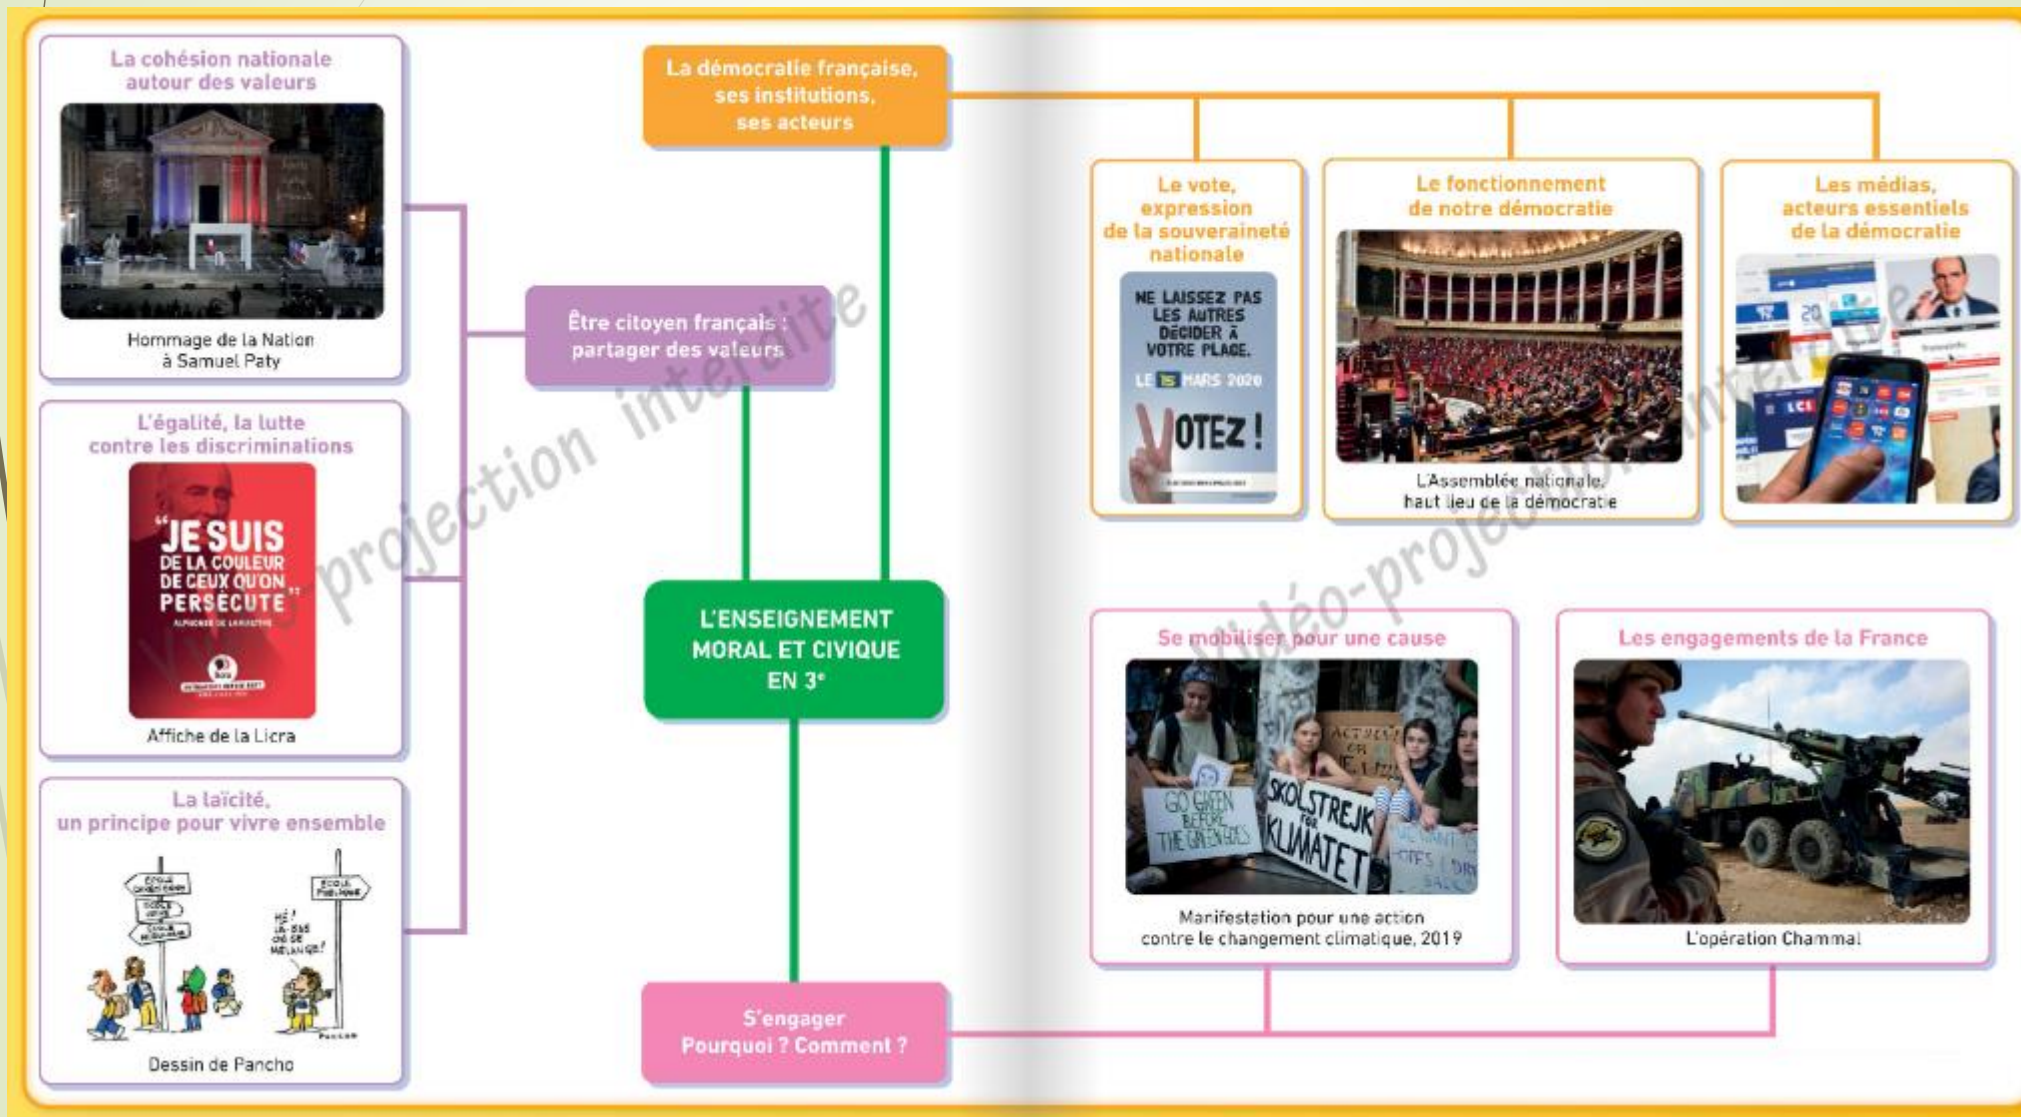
La cohésion nationale autour des valeurs

Hommage de la Nation à Samuel Paty

L'égalité, la lutte contre les discriminations

"JE SUIS DE LA COULEUR DE CEUX QU'ON PERSÉCUTE"

ALPHONSE DE LAMARTINE

Affiche de la Licra

La laïcité, un principe pour vivre ensemble

ÉCOLE

ÉCOLE

ÉCOLE

HÉ ! LA-BAS ON SE MÉLANGE !

ÉCOLE PUBLIQUE

PANCHO

Dessin de Pancho

La démocratie française, ses institutions, ses acteurs

Être citoyen français : partager des valeurs

L'ENSEIGNEMENT MORAL ET CIVIQUE EN 3$^e$

S'engager Pourquoi ? Comment ?

Le vote, expression de la souveraineté nationale

NE LAISSEZ PAS LES AUTRES DÉCIDER À VOTRE PLACE.

LE 15 MARS 2020

VOTEZ !

Le fonctionnement de notre démocratie

L'Assemblée nationale, haut lieu de la démocratie

Les médias, acteurs essentiels de la démocratie

LCI

Se mobiliser pour une cause

GO GREEN BEFORE THE GREEN GOES

SKOLSTREJK FÖR KLIMATET

Manifestation pour une action contre le changement climatique, 2019

Les engagements de la France

L'opération Chammal

vidéo-projection interdite

vidéo-projection interdite